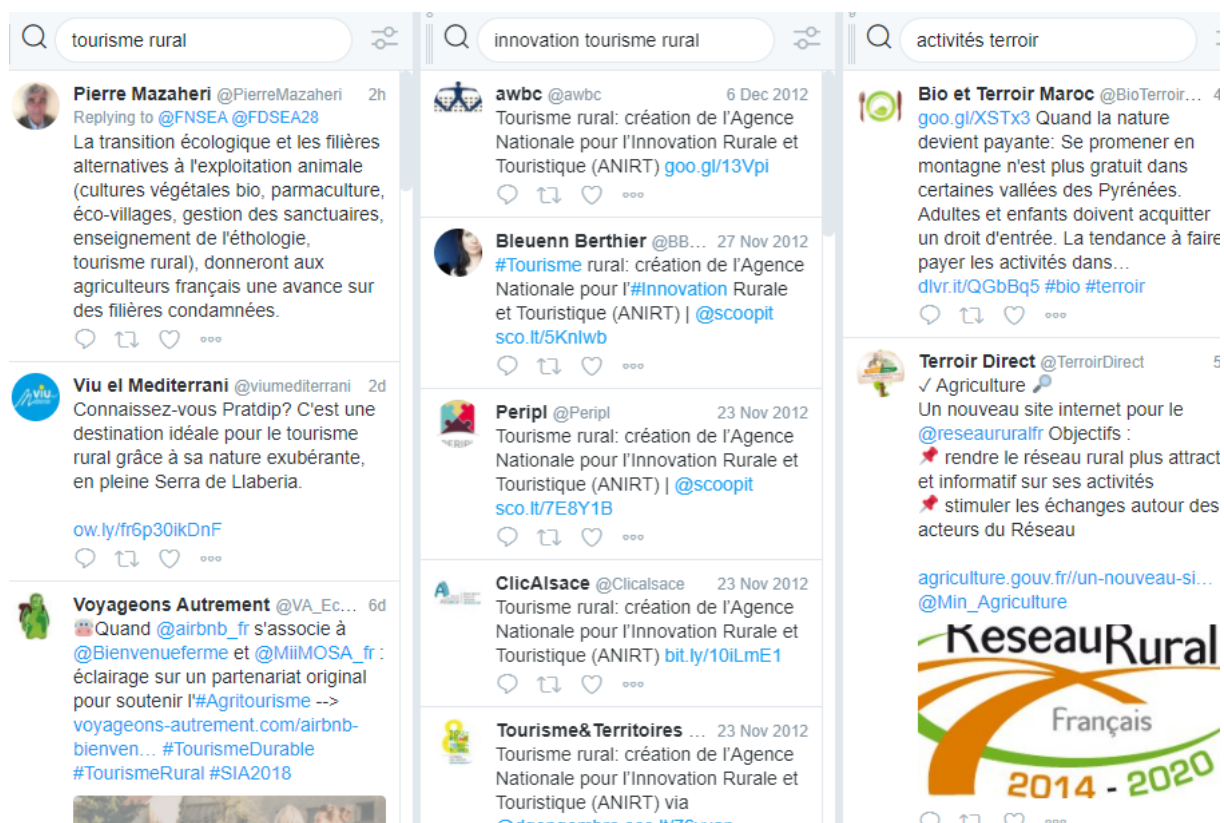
tourisme rural

Pierre Mazaheri @PierreMazaheri 2h
Replying to @FNSEA @FDSEA28
La transition écologique et les filières alternatives à l'exploitation animale (cultures végétales bio, parmaculture, éco-villages, gestion des sanctuaires, enseignement de l'éthologie, tourisme rural), donneront aux agriculteurs français une avance sur des filières condamnées.

Viu el Mediterrani @viumediterrani 2d
Connaissez-vous Pratdip? C'est une destination idéale pour le tourisme rural grâce à sa nature exubérante, en pleine Serra de Llaberia.

ow.ly/fr6p30ikDnF

Voyageons Autrement @VA_Ec... 6d
Quand @airbnb_fr s'associe à @Bienvenueferme et @MiiMOSA_fr : éclairage sur un partenariat original pour soutenir l'#Agritourisme --> voyageons-autrement.com/airbnb-bienven... #TourismeDurable #TourismeRural #SIA2018

innovation tourisme rural

awbc @awbc 6 Dec 2012
Tourisme rural: création de l'Agence Nationale pour l'Innovation Rurale et Touristique (ANIRT) goo.gl/13Vpi

Bleuenn Berthier @BB... 27 Nov 2012
#Tourisme rural: création de l'Agence Nationale pour l'#Innovation Rurale et Touristique (ANIRT) | @scoopit sco.lt/5KnIwb

Peripl @Peripl 23 Nov 2012
Tourisme rural: création de l'Agence Nationale pour l'Innovation Rurale et Touristique (ANIRT) | @scoopit sco.lt/7E8Y1B

ClicAlsace @Clicalsace 23 Nov 2012
Tourisme rural: création de l'Agence Nationale pour l'Innovation Rurale et Touristique (ANIRT) bit.ly/10iLmE1

Tourisme&Territoires ... 23 Nov 2012
Tourisme rural: création de l'Agence Nationale pour l'Innovation Rurale et Touristique (ANIRT) via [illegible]

activités terroir

Bio et Terroir Maroc @BioTerroir... 4
goo.gl/XSTx3 Quand la nature devient payante: Se promener en montagne n'est plus gratuit dans certaines vallées des Pyrénées. Adultes et enfants doivent acquitter un droit d'entrée. La tendance à faire payer les activités dans...
dlvr.it/QGbBq5 #bio #terroir

Terroir Direct @TerroirDirect 5
✓ Agriculture
Un nouveau site internet pour le @reseaururalfr Objectifs :
rendre le réseau rural plus attract et informatif sur ses activités
stimuler les échanges autour des acteurs du Réseau

agriculture.gouv.fr//un-nouveau-si...
@Min_Agriculture

ReseauRural
Français
2014 - 2020